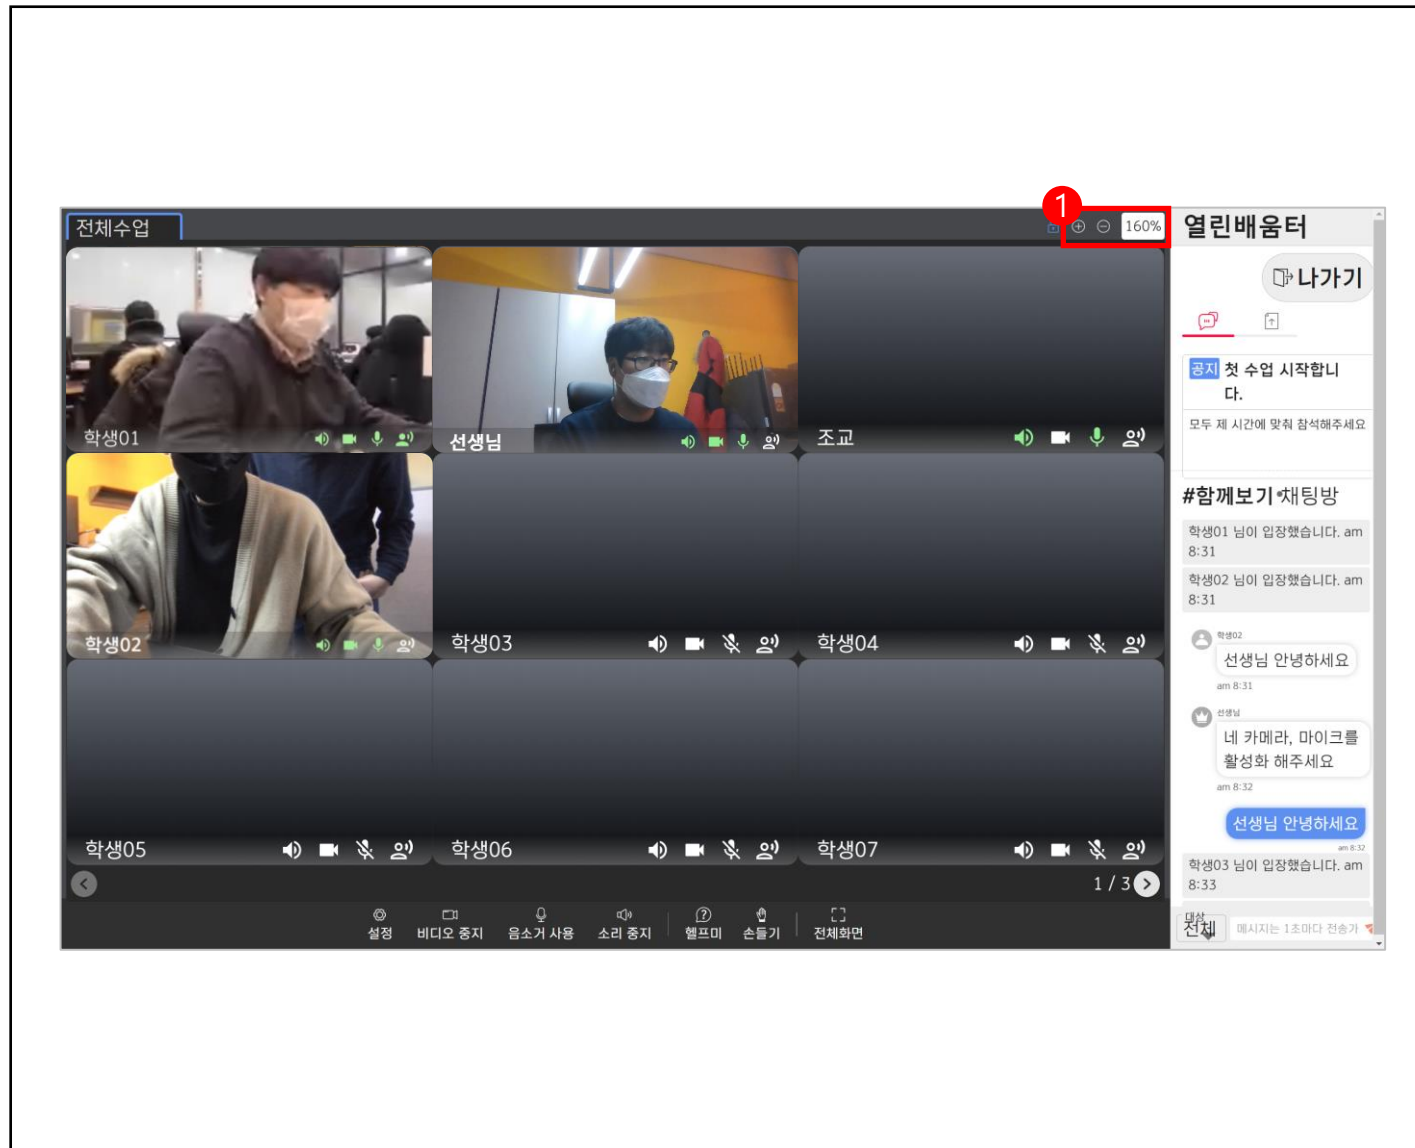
전체수업

1

160%

학생01

선생님

조교

학생02

학생03

학생04

학생05

학생06

학생07

1 / 3

설정 비디오 중지 음소거 사용 소리 중지 헬프미 손들기 전체화면

열린배움터

나가기

공지 첫 수업 시작합니다.

모두 제 시간에 맞춰 참석해주세요

#함께보기 채팅방

학생01 님이 입장했습니다. am 8:31

학생02 님이 입장했습니다. am 8:31

학생02

선생님 안녕하세요

am 8:31

선생님

네 카메라, 마이크를 활성화 해주세요

am 8:32

선생님 안녕하세요

am 8:32

학생03 님이 입장했습니다. am 8:33

대상

전체

메시지는 1초마다 전송가